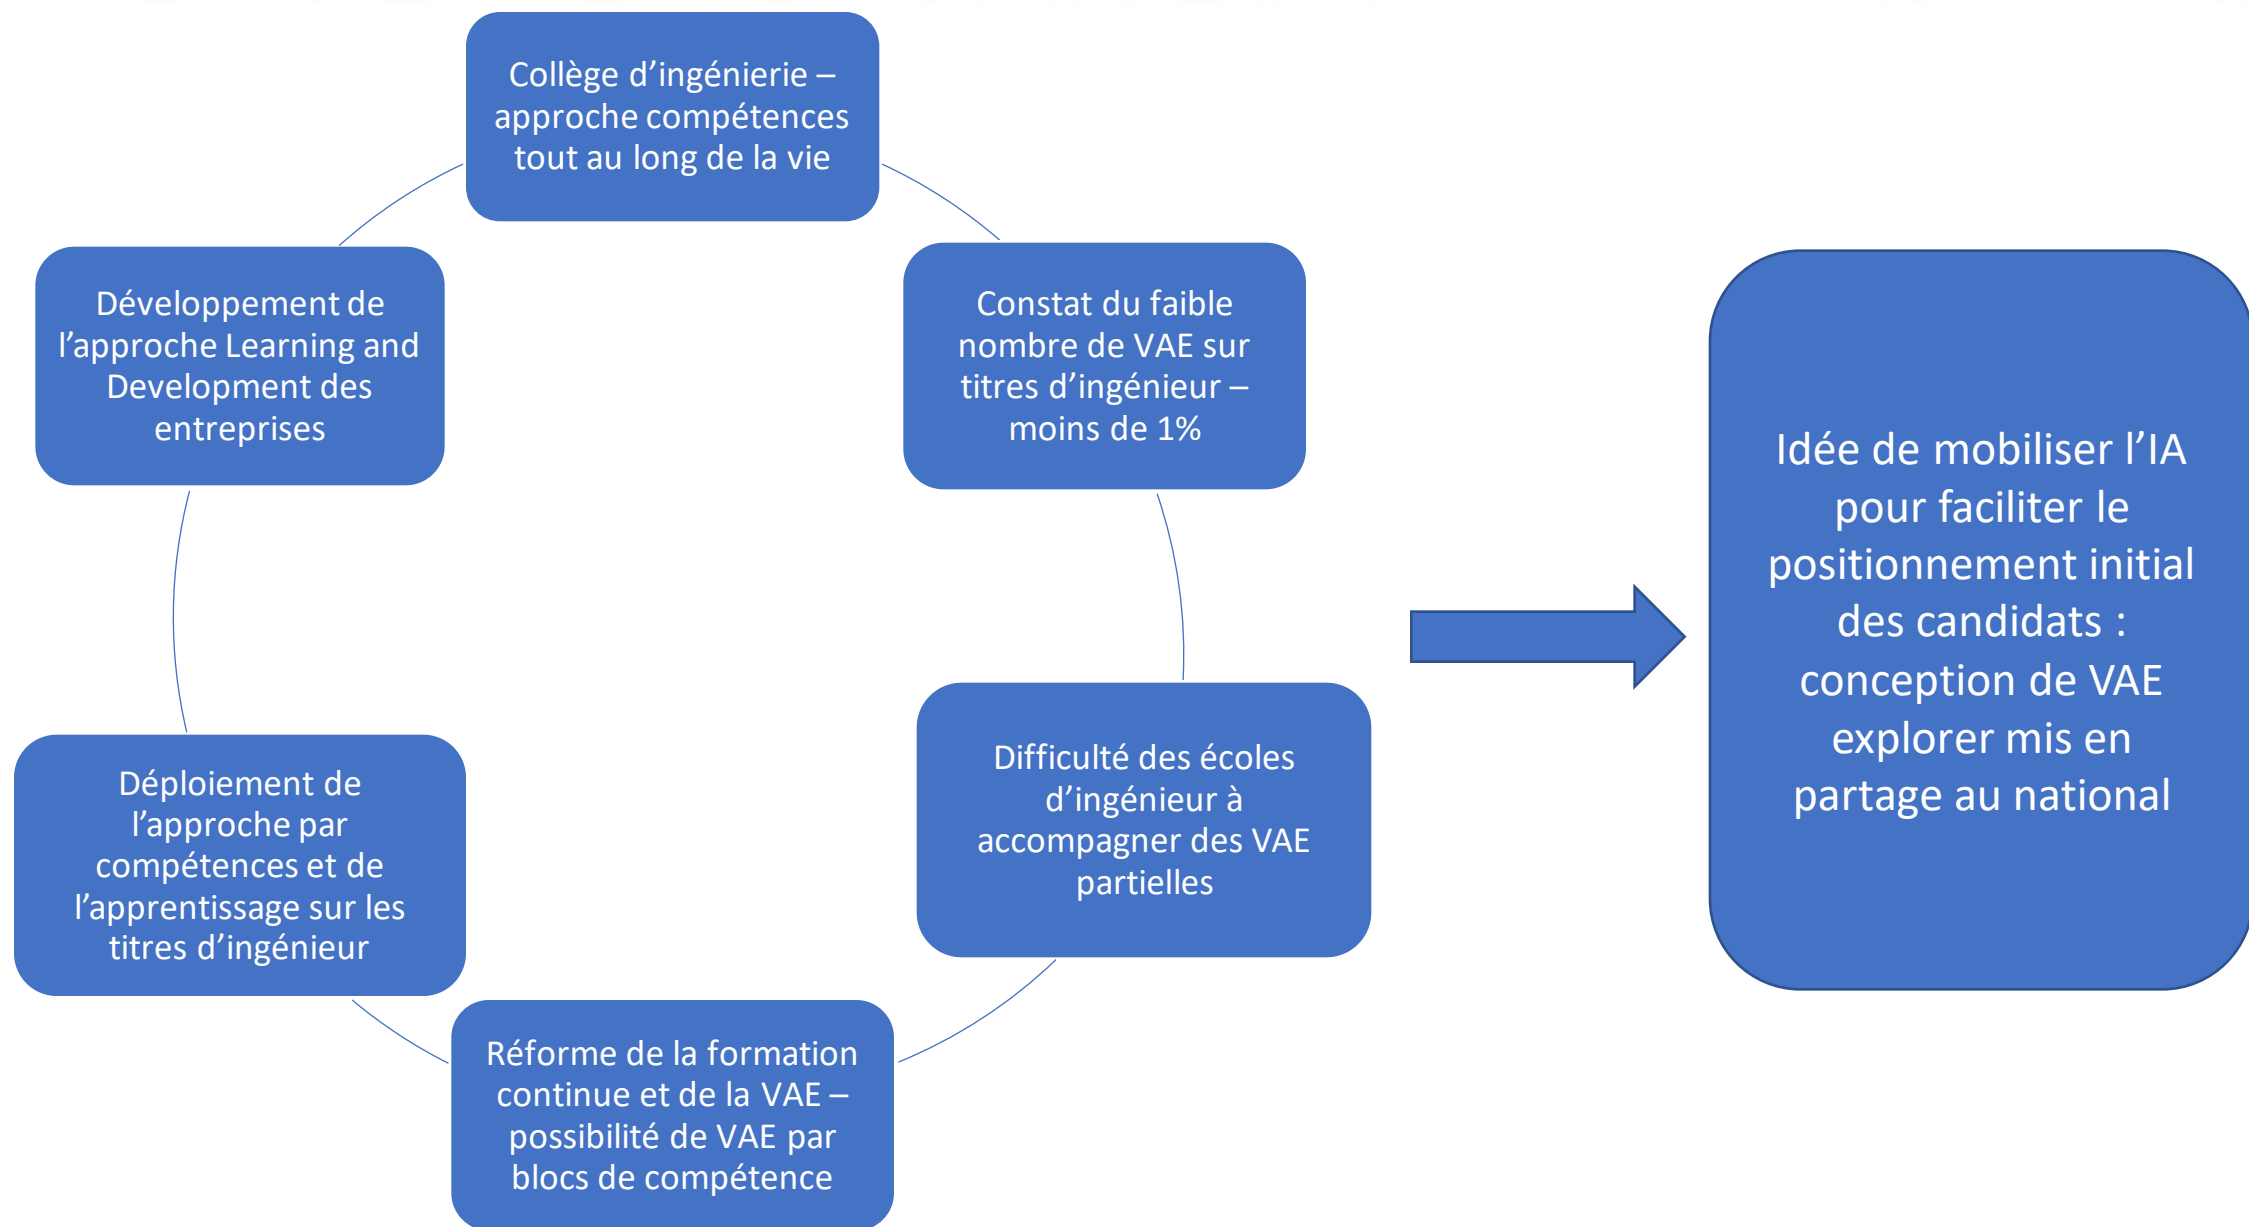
Collège d'ingénierie – approche compétences tout au long de la vie

Constat du faible nombre de VAE sur titres d'ingénieur – moins de 1%

Difficulté des écoles d'ingénieur à accompagner des VAE partielles

Réforme de la formation continue et de la VAE – possibilité de VAE par blocs de compétence

Déploiement de l'approche par compétences et de l'apprentissage sur les titres d'ingénieur

Développement de l'approche Learning and Development des entreprises

Idée de mobiliser l'IA pour faciliter le positionnement initial des candidats : conception de VAE explorer mis en partage au national